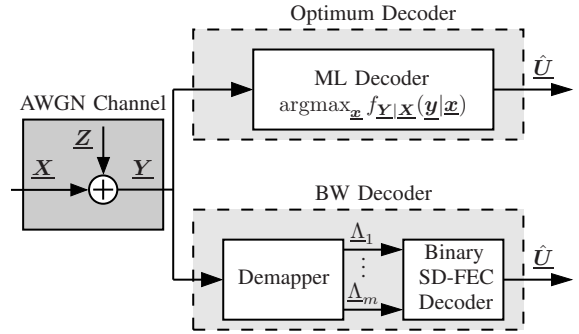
Optimum Decoder

ML Decoder
$\text{argmax}_{\underline{\boldsymbol{x}}} f_{\underline{\boldsymbol{Y}}|\underline{\boldsymbol{X}}}(\underline{\boldsymbol{y}}|\underline{\boldsymbol{x}})$

$\hat{\underline{\boldsymbol{U}}}$

AWGN Channel

$\underline{\boldsymbol{Z}}$

$\underline{\boldsymbol{X}}$

$\underline{\boldsymbol{Y}}$

BW Decoder

Demapper

$\underline{\Lambda}_1$

$\vdots$

$\underline{\Lambda}_m$

Binary SD-FEC Decoder

$\hat{\underline{\boldsymbol{U}}}$